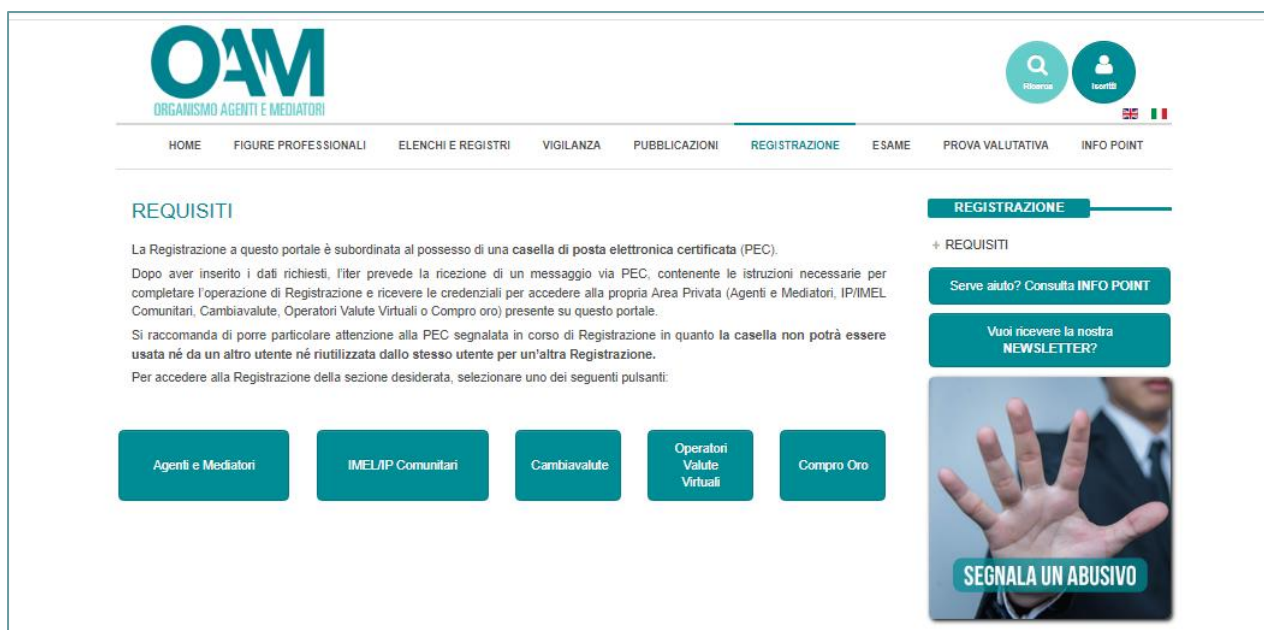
OAM
ORGANISMO AGENTI E MEDIATORI

Ricerca
Iscritti

HOME | FIGURE PROFESSIONALI | ELENCHI E REGISTRI | VIGILANZA | PUBBLICAZIONI | REGISTRAZIONE | ESAME | PROVA VALUTATIVA | INFO POINT

REQUISITI

La Registrazione a questo portale è subordinata al possesso di una casella di posta elettronica certificata (PEC).

Dopo aver inserito i dati richiesti, l'iter prevede la ricezione di un messaggio via PEC, contenente le istruzioni necessarie per completare l'operazione di Registrazione e ricevere le credenziali per accedere alla propria Area Privata (Agenti e Mediatori, IP/IMEL Comunitari, Cambiavalute, Operatori Valute Virtuali o Compro oro) presente su questo portale.

Si raccomanda di porre particolare attenzione alla PEC segnalata in corso di Registrazione in quanto la casella non potrà essere usata né da un altro utente né riutilizzata dallo stesso utente per un'altra Registrazione.

Per accedere alla Registrazione della sezione desiderata, selezionare uno dei seguenti pulsanti:

Agenti e Mediatori
IMEL/IP Comunitari
Cambiavalute
Operatori Valute Virtuali
Compro Oro

REGISTRAZIONE

+ REQUISITI

Serve aiuto? Consulta INFO POINT

Vuoi ricevere la nostra NEWSLETTER?

SEGNALA UN ABUSIVO